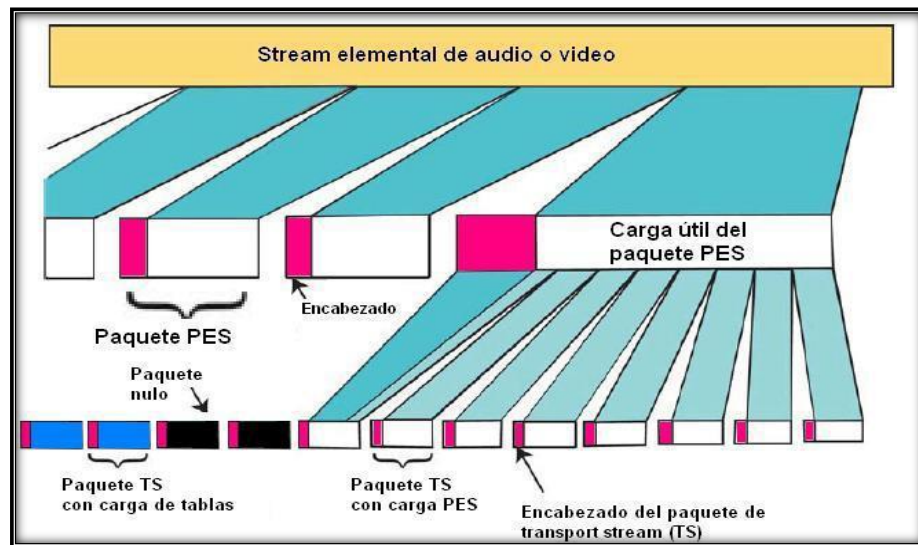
Stream elemental de audio o video

Carga útil del paquete PES

Paquete PES

Encabezado

Paquete nulo

Paquete TS con carga de tablas

Paquete TS con carga PES

Encabezado del paquete de transport stream (TS)